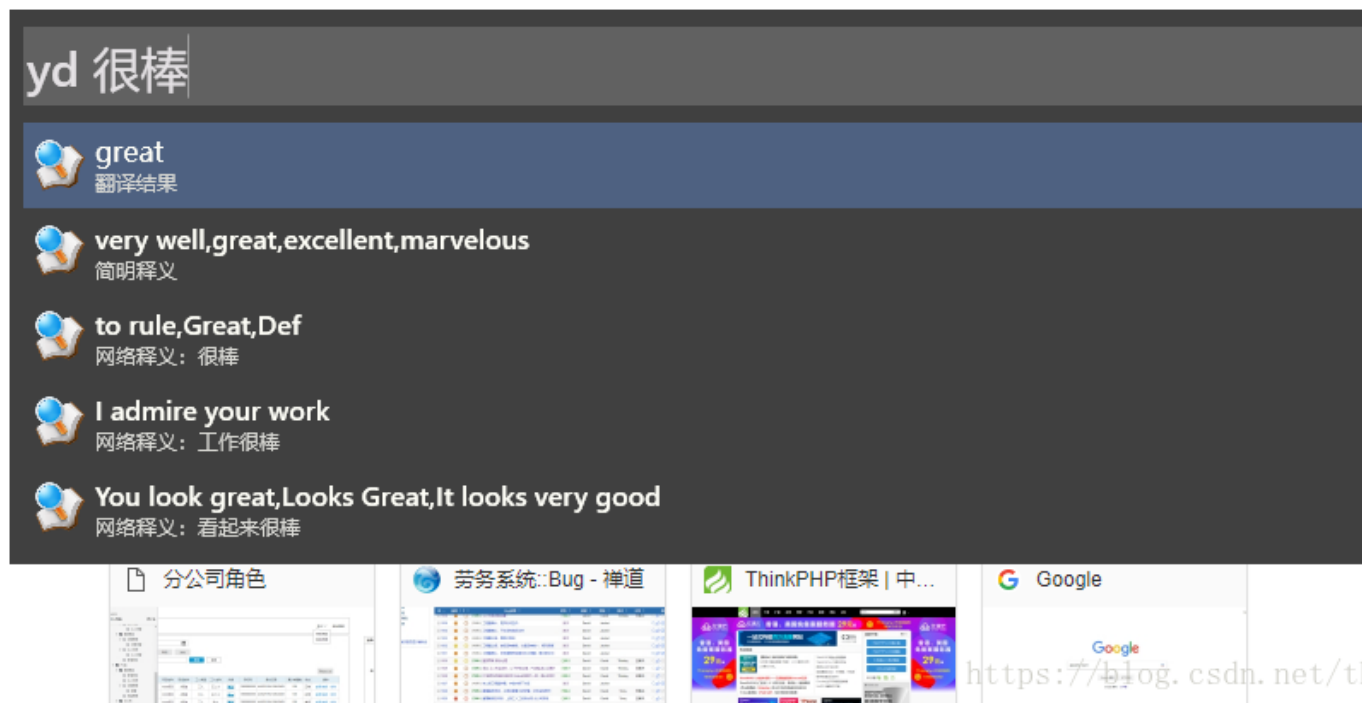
yd 很棒

great
翻译结果

very well,great,excellent,marvelous
简明释义

to rule,Great,Def
网络释义：很棒

I admire your work
网络释义：工作很棒

You look great,Looks Great,It looks very good
网络释义：看起来很棒

分公司角色

劳务系统::Bug - 禅道

ThinkPHP框架 | 中...

Google

Google

https://blog.csdn.net/t